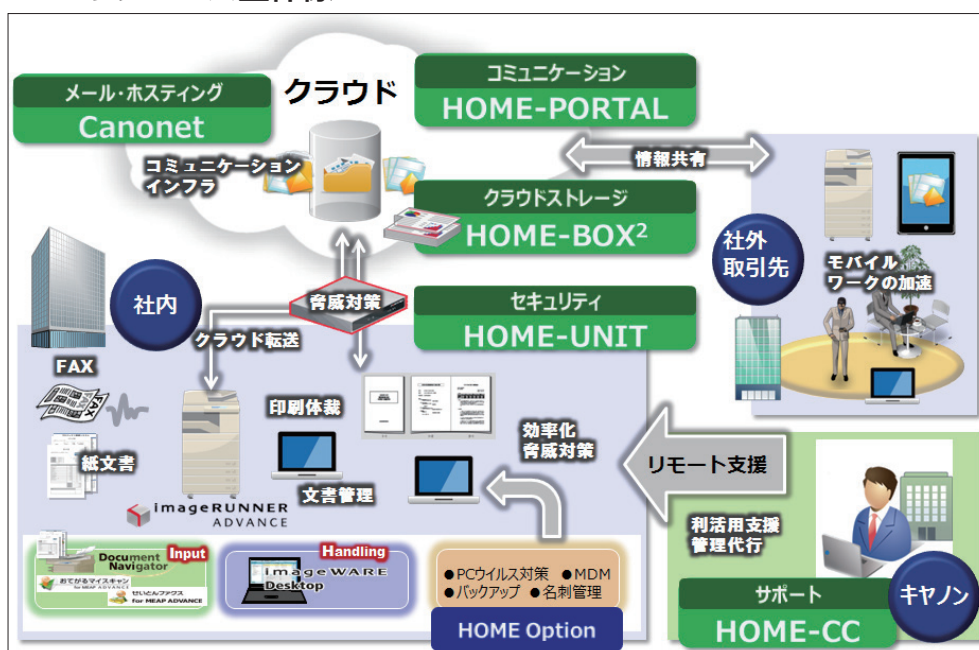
クラウド

メール・ホスティング
Canonet

コミュニケーション
HOME-PORTAL

コミュニケーションインフラ

クラウドストレージ
HOME-BOX²

情報共有

社外取引先

モバイルワークの加速

社内

脅威対策

セキュリティ
HOME-UNIT

クラウド転送

FAX

紙文書

印刷体裁

文書管理

効率化
脅威対策

リモート支援

利活用支援
管理代行

imageRUNNER ADVANCE

Document Navigator
Input
おてがるマイスキャン for MEAP ADVANCE
せいとんファクス for MEAP ADVANCE

Handling
imageWARE Desktop

●PCウイルス対策 ●MDM
●バックアップ ●名刺管理

HOME Option

サポート
HOME-CC

キヤノン